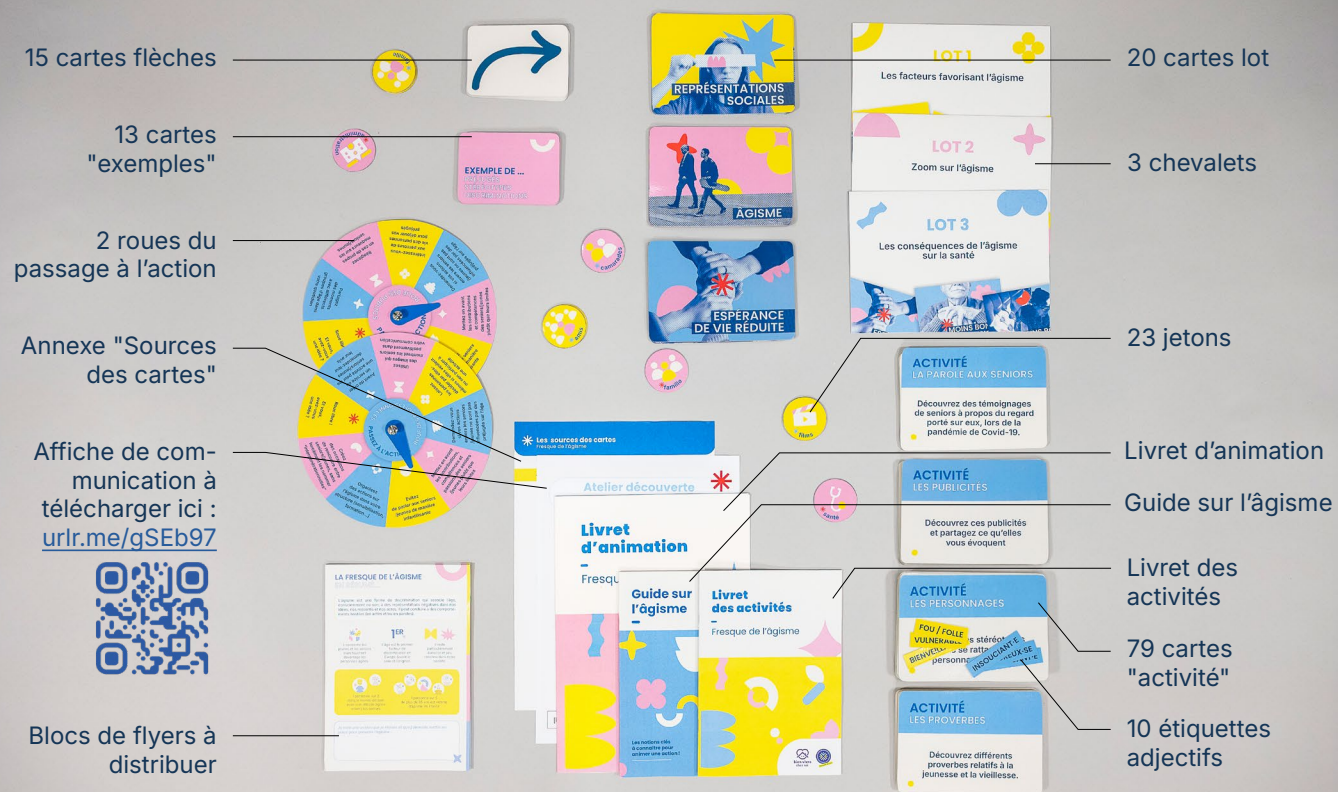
15 cartes flèches

13 cartes "exemples"

2 roues du passage à l'action

Annexe "Sources des cartes"

Affiche de communication à télécharger ici : urlr.me/gSEb97

Blocs de flyers à distribuer

EXEMPLE DE ...

REPRÉSENTATIONS SOCIALES

ÂGISME

ESPÉRANCE DE VIE RÉDUITE

LOT 1
Les facteurs favorisant l'âgisme

LOT 2
Zoom sur l'âgisme

LOT 3
Les conséquences de l'âgisme sur la santé

20 cartes lot

3 chevalets

23 jetons

Livret d'animation

Guide sur l'âgisme

Livret des activités

79 cartes "activité"

10 étiquettes adjectifs

ACTIVITÉ
LA PAROLE AUX SENIORS
Découvrez des témoignages de seniors à propos du regard porté sur eux, lors de la pandémie de Covid-19.

ACTIVITÉ
LES PUBLICITÉS
Découvrez ces publicités et partagez ce qu'elles vous évoquent

ACTIVITÉ
LES PERSONNAGES
FOU / FOLLE
VULNÉRABLE
BIENVEILLANT
INSOUCIANT·E

ACTIVITÉ
LES PROVERBES
Découvrez différents proverbes relatifs à la jeunesse et la vieillesse.

Les sources des cartes
Fresque de l'âgisme

Atelier découverte

Livret d'animation
Fresque

Guide sur l'âgisme
Les notions clés à connaître pour animer une action !

Livret des activités
Fresque de l'âgisme

LA FRESQUE DE L'ÂGISME

famille
santé
travail
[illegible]